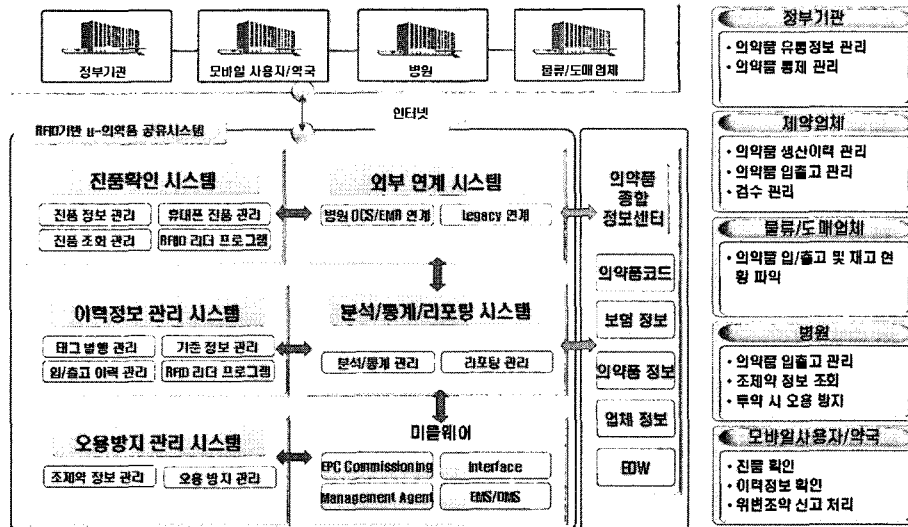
정부기관

모바일 사용자/약국

병원

물류/도매업체

인터넷

RFID기반 u-의약품 공유시스템

진품확인 시스템

진품 정보 관리

휴대폰 진품 관리

진품 조회 관리

RFID 리더 프로그램

외부 연계 시스템

병원 OCS/EMR 연계

Legacy 연계

의약품 종합 정보센터

의약품코드

보험 정보

의약품 정보

업체 정보

EDW

이력정보 관리 시스템

태그 발행 관리

기준 정보 관리

입/출고 이력 관리

RFID 리더 프로그램

분석/통계/리포팅 시스템

분석/통계 관리

리포팅 관리

미들웨어

EPC Commissioning

Interface

Management Agent

EMS/ONS

오용방지 관리 시스템

조제약 정보 관리

오용 방지 관리

정부기관

• 의약품 유통정보 관리
• 의약품 통제 관리

제약업체

• 의약품 생산이력 관리
• 의약품 입출고 관리
• 검수 관리

물류/도매업체

• 의약품 입/출고 및 재고 현황 파악

병원

• 의약품 입출고 관리
• 조제약 정보 조회
• 투약 시 오용 방지

모바일사용자/약국

• 진품 확인
• 이력정보 확인
• 위변조약 신고 처리